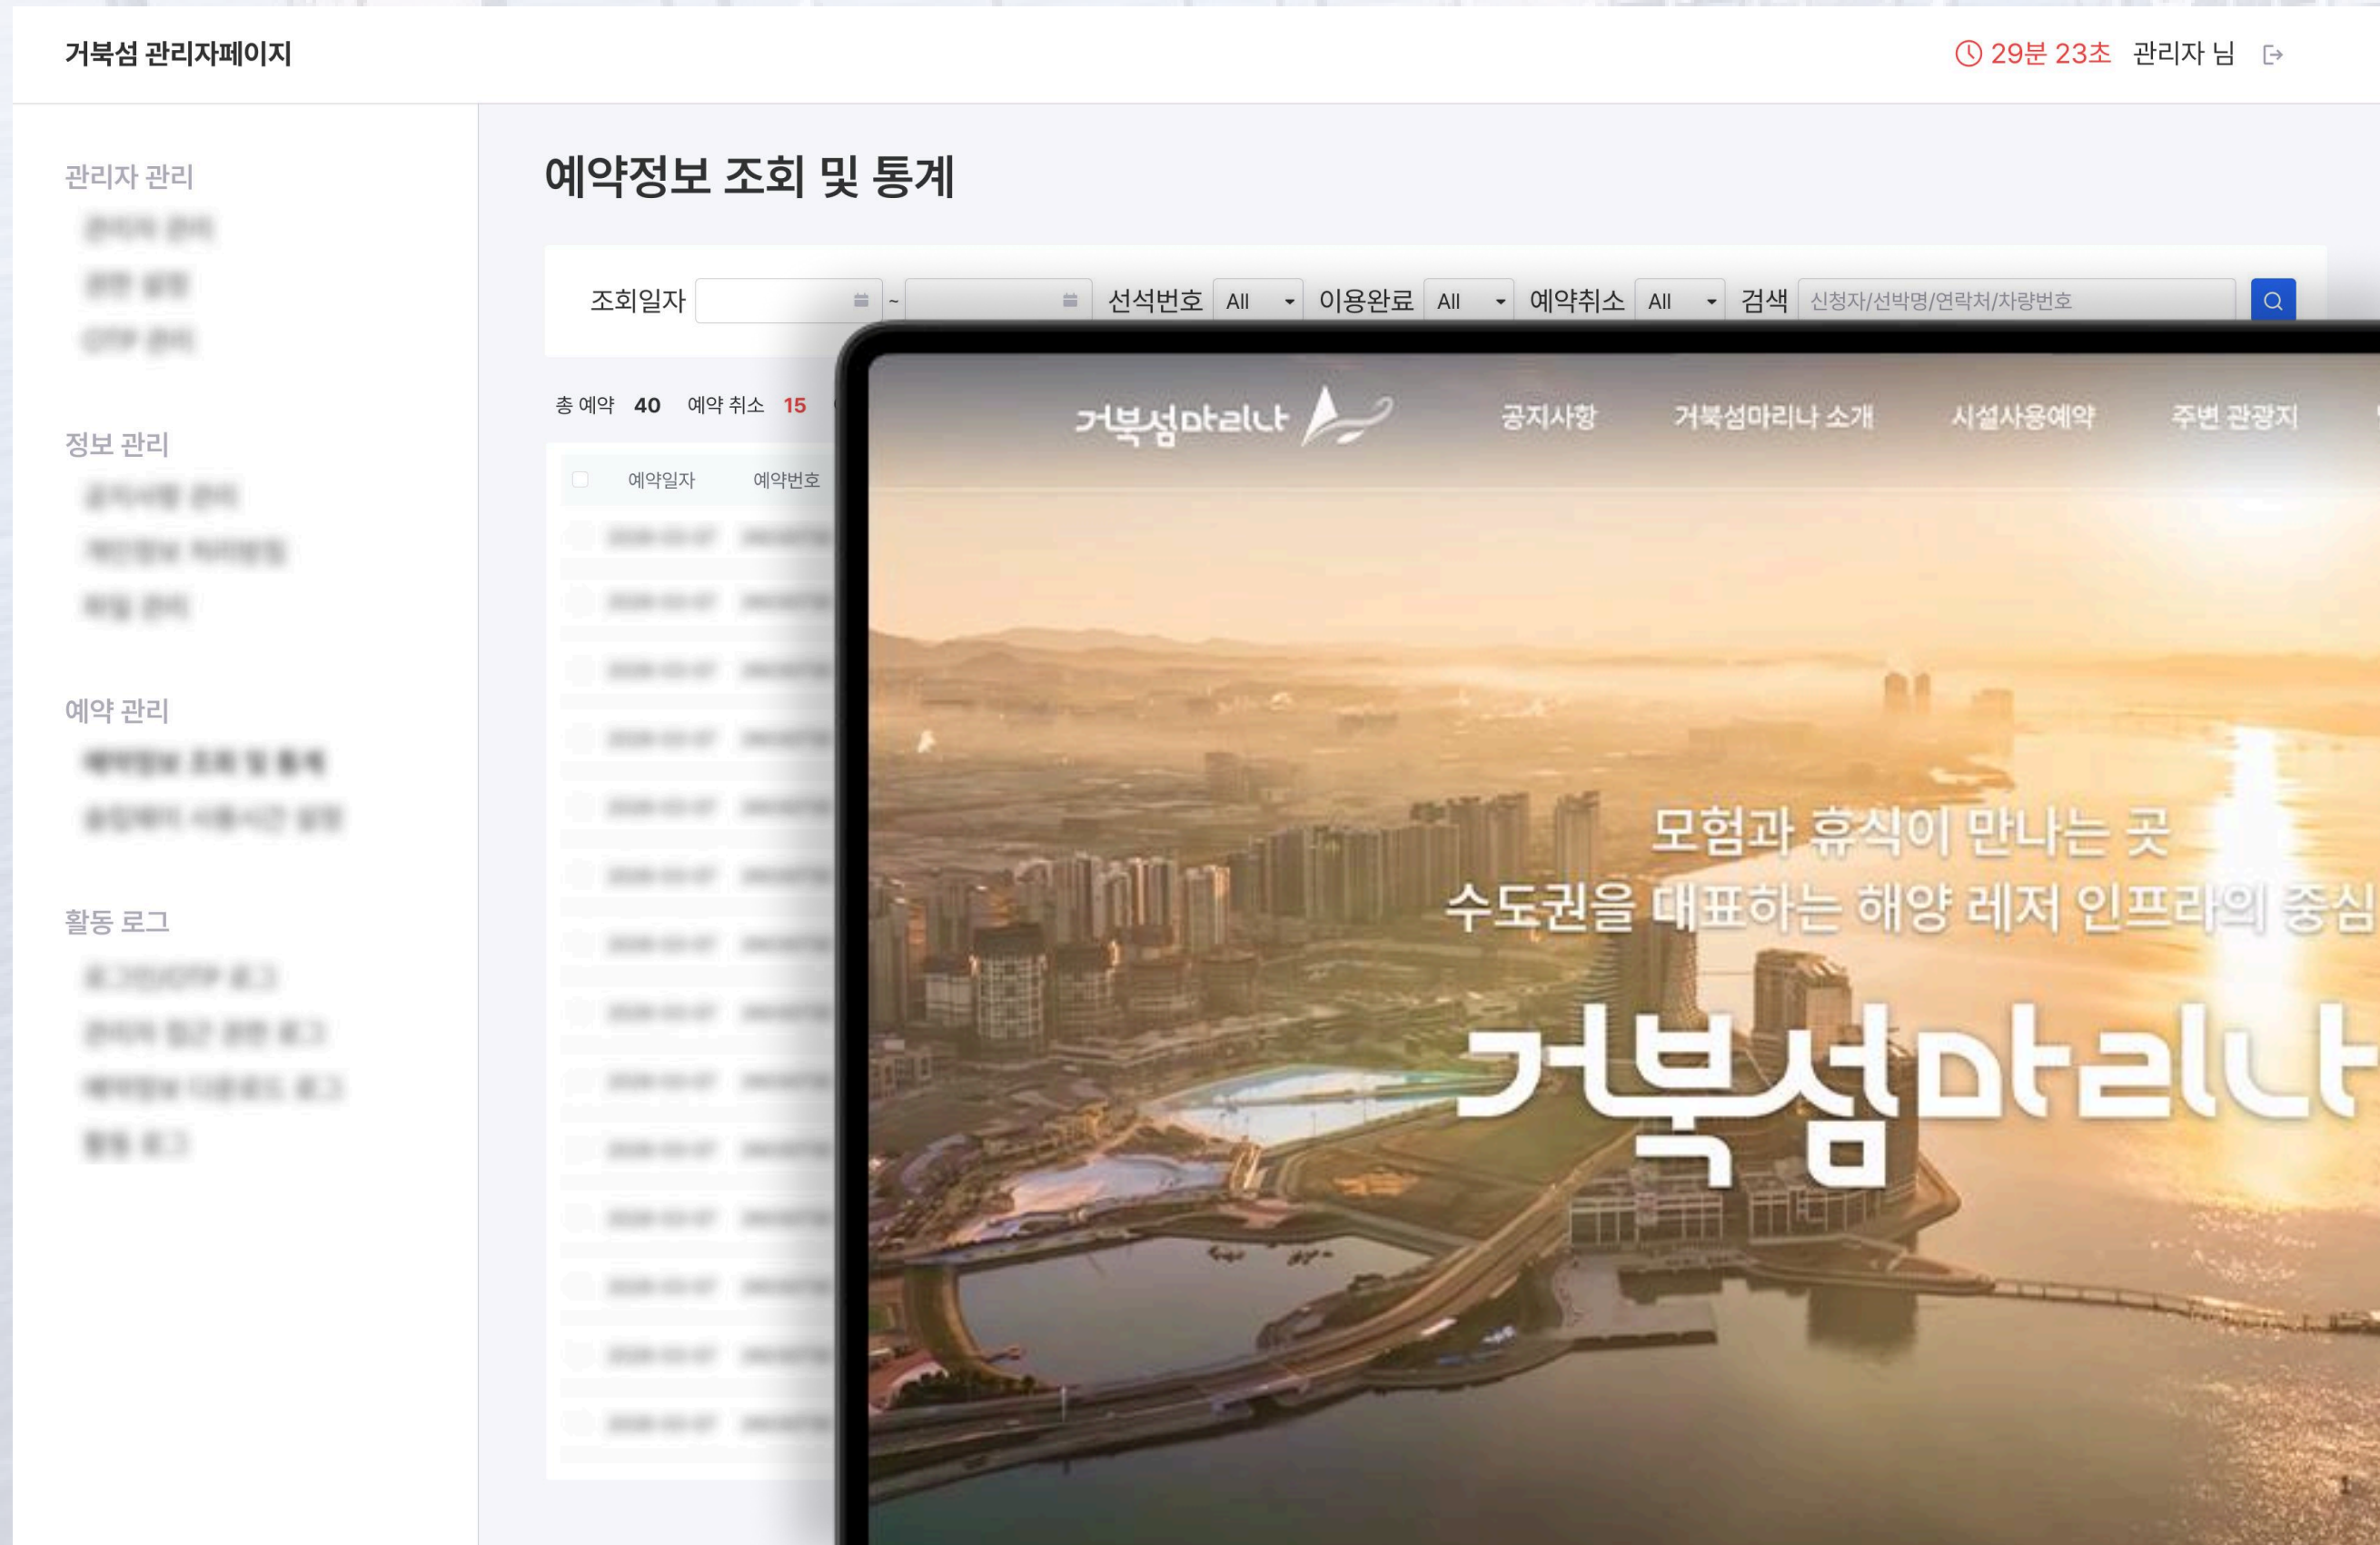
거북섬 관리자페이지

29분 23초 관리자 님

관리자 관리
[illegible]
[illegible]
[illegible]

정보 관리
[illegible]
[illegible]
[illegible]

예약 관리
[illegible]
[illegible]

활동 로그
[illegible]
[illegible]
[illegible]
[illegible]

예약정보 조회 및 통계

조회일자 ~ 선석번호 All 이용완료 All 예약취소 All 검색 신청자/선박명/연락처/차량번호

총 예약 40 예약 취소 15

| | 예약일자 | 예약번호 |
|---|---|---|

거북섬마리나

공지사항 거북섬마리나 소개 시설사용예약 주변 관광지

모험과 휴식이 만나는 곳
수도권을 대표하는 해양 레저 인프라의 중심

거북섬마리나